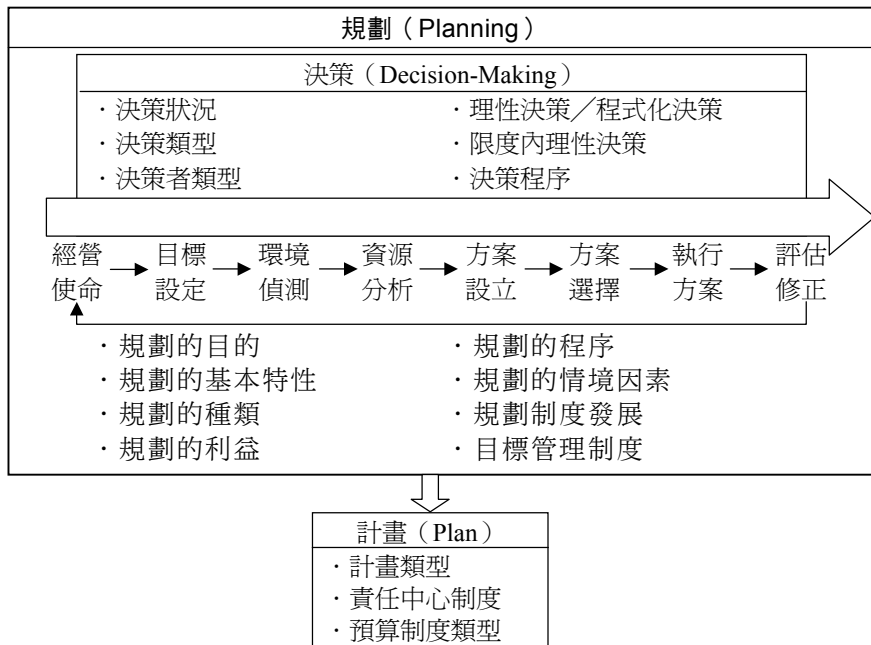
規劃（Planning）

決策（Decision-Making）

· 決策狀況
· 決策類型
· 決策者類型

· 理性決策／程式化決策
· 限度內理性決策
· 決策程序

經營使命 → 目標設定 → 環境偵測 → 資源分析 → 方案設立 → 方案選擇 → 執行方案 → 評估修正

· 規劃的目的
· 規劃的基本特性
· 規劃的種類
· 規劃的利益

· 規劃的程序
· 規劃的情境因素
· 規劃制度發展
· 目標管理制度

計畫（Plan）
· 計畫類型
· 責任中心制度
· 預算制度類型